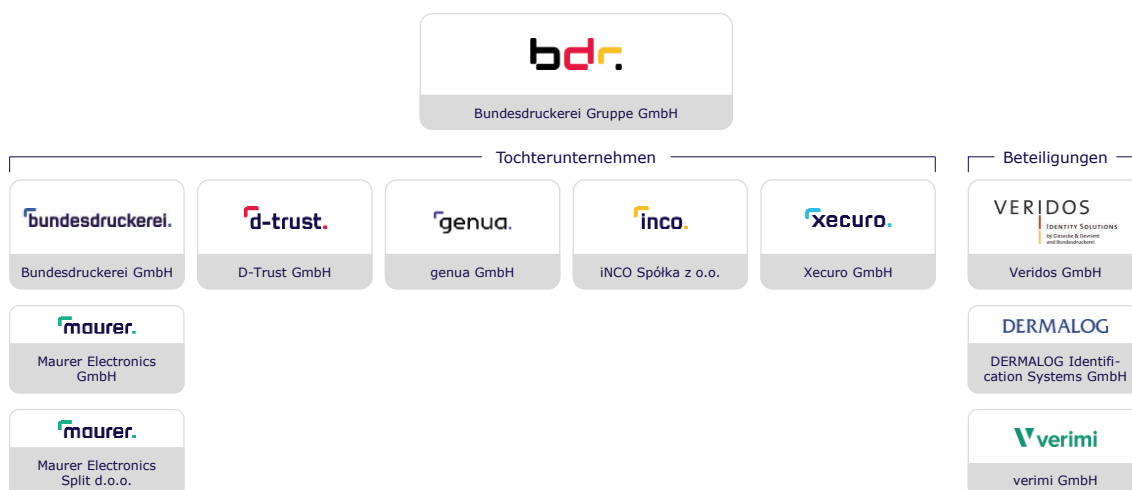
bdr.

Bundesdruckerei Gruppe GmbH

Tochterunternehmen

bundesdruckerei.

Bundesdruckerei GmbH

d-trust.

D-Trust GmbH

genua.

genua GmbH

inco.

iNCO Spółka z o.o.

xecuro.

Xecuro GmbH

maurer.

Maurer Electronics GmbH

maurer.

Maurer Electronics Split d.o.o.

Beteiligungen

VERIDOS
IDENTITY SOLUTIONS
by Giesecke & Devrient and Bundesdruckerei

Veridos GmbH

DERMALOG

DERMALOG Identification Systems GmbH

verimi

verimi GmbH